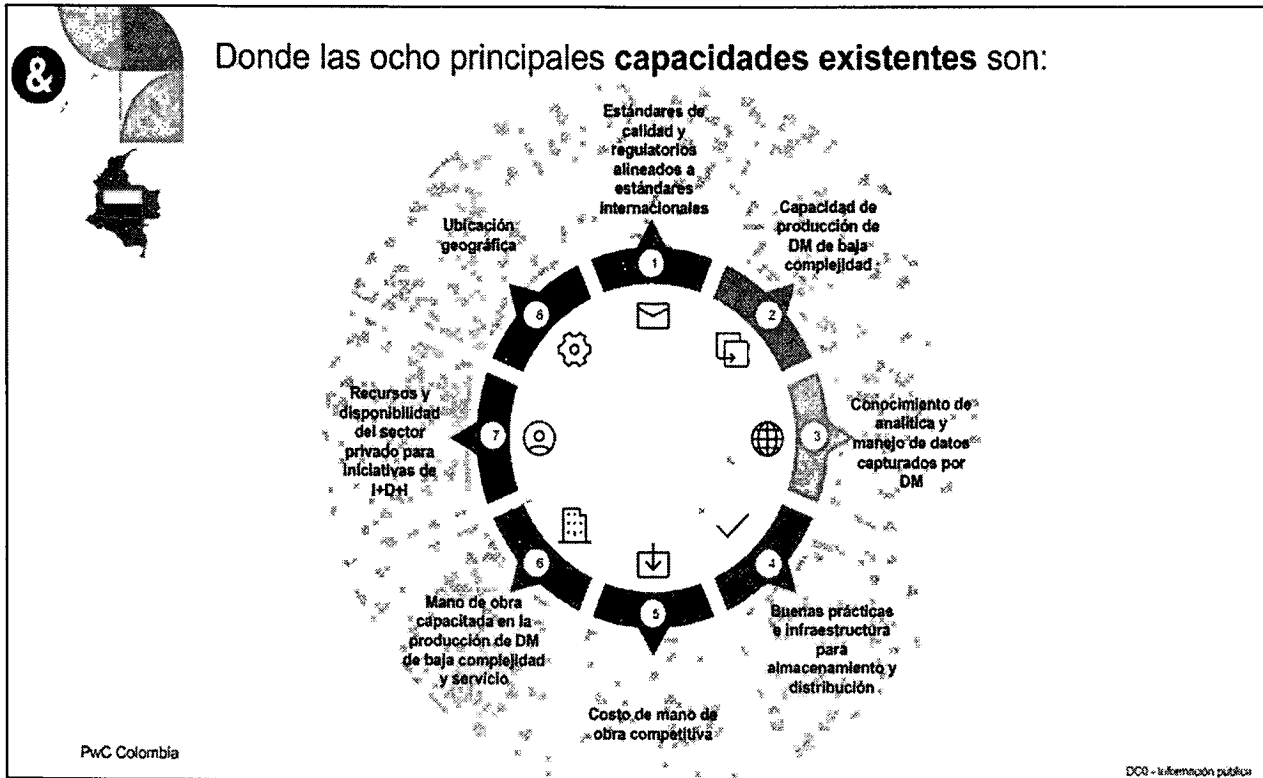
&

Donde las ocho principales **capacidades existentes** son:

Estándares de calidad y regulatorios alineados a estándares internacionales

1

Capacidad de producción de DM de baja complejidad

2

Conocimiento de analítica y manejo de datos capturados por DM

3

Buenas prácticas e infraestructura para almacenamiento y distribución

4

Costo de mano de obra competitiva

5

Mano de obra capacitada en la producción de DM de baja complejidad y servicio

6

Recursos y disponibilidad del sector privado para iniciativas de I+D+I

7

Ubicación geográfica

8

PwC Colombia

DC0 - Información pública